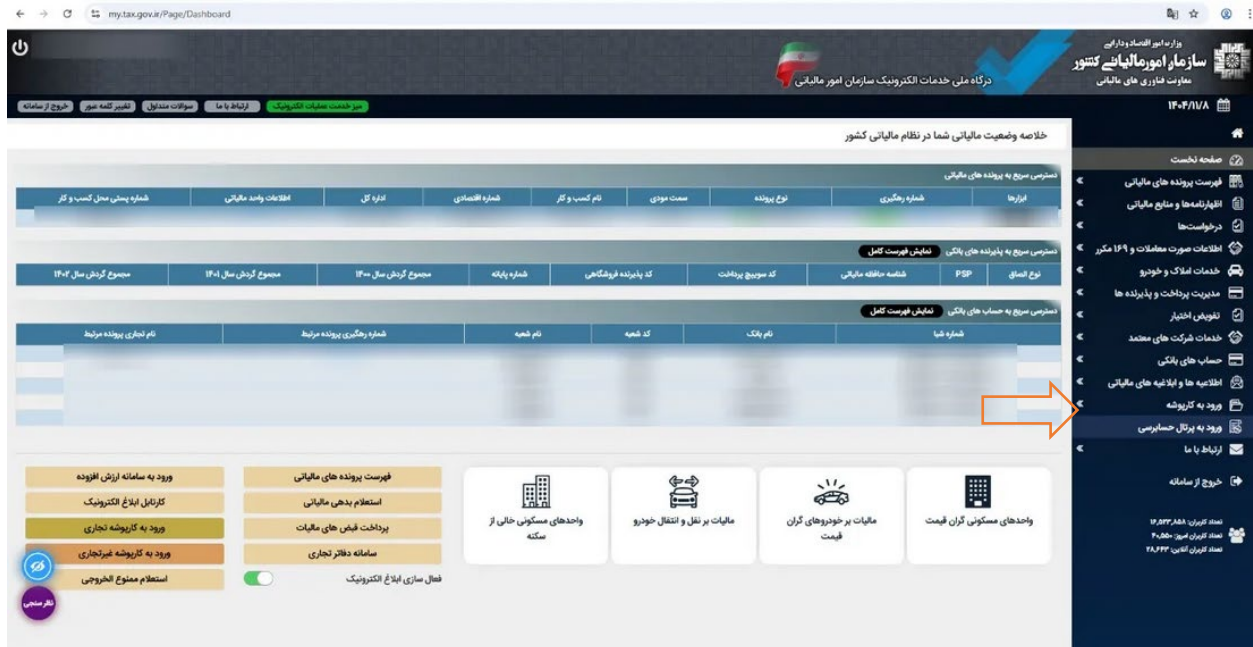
my.tax.gov.ir/Page/Dashboard

وزارت امور اقتصادی و دارایی
سازمان امور مالیاتی کشور
معاونت فناوری های مالیاتی

درگاه ملی خدمات الکترونیک سازمان امور مالیاتی

میز خدمت عملیات الکترونیک | ارتباط با ما | سوالات متداول | تغییر کلمه عبور | خروج از سامانه

۱۴۰۴/۱۱/۸

صفحه نخست
فهرست پرونده های مالیاتی
اظهارنامه ها و منابع مالیاتی
درخواست ها
اطلاعات صورت معاملات و ۱۶۹ مکرر
خدمات املاک و خودرو
مدیریت پرداخت و پذیرنده ها
تفویض اختیار
خدمات شرکت های معتمد
حساب های بانکی
اطلاعیه ها و ابلاغیه های مالیاتی
ورود به کارپوشه
ورود به پرتال حسابرسی
ارتباط با ما
خروج از سامانه

تعداد کاربران: ۱۶,۵۳۳,۸۸۸
تعداد کاربران امروز: ۴۰,۸۵۰
تعداد کاربران آنلاین: ۲۸,۶۴۳

خلاصه وضعیت مالیاتی شما در نظام مالیاتی کشور

دسترسی سریع به پرونده های مالیاتی

| ابزارها | شماره رهگیری | نوع پرونده | سمت مودی | نام کسب و کار | شماره اقتصادی | اداره کل | اطلاعات واحد مالیاتی | شماره پستی محل کسب و کار |
|---|---|---|---|---|---|---|---|---|

دسترسی سریع به پذیرنده های بانکی | نمایش فهرست کامل

| نوع الصاق | PSP | شناسه حافظه مالیاتی | کد سوییچ پرداخت | کد پذیرنده فروشگاهی | شماره پایانه | مجموع گردش سال ۱۴۰۰ | مجموع گردش سال ۱۴۰۱ | مجموع گردش سال ۱۴۰۲ |
|---|---|---|---|---|---|---|---|---|

دسترسی سریع به حساب های بانکی | نمایش فهرست کامل

| شماره شبا | نام بانک | کد شعبه | نام شعبه | شماره رهگیری پرونده مرتبط | نام تجاری پرونده مرتبط |
|---|---|---|---|---|---|

واحدهای مسکونی گران قیمت
مالیات بر خودروهای گران قیمت
مالیات بر نقل و انتقال خودرو
واحدهای مسکونی خالی از سکنه

فهرست پرونده های مالیاتی
استعلام بدهی مالیاتی
پرداخت قبض های مالیات
سامانه دفاتر تجاری
فعال سازی ابلاغ الکترونیک

ورود به سامانه ارزش افزوده
کارتابل ابلاغ الکترونیک
ورود به کارپوشه تجاری
ورود به کارپوشه غیرتجاری
استعلام ممنوع الخروجی

نظرسنجی